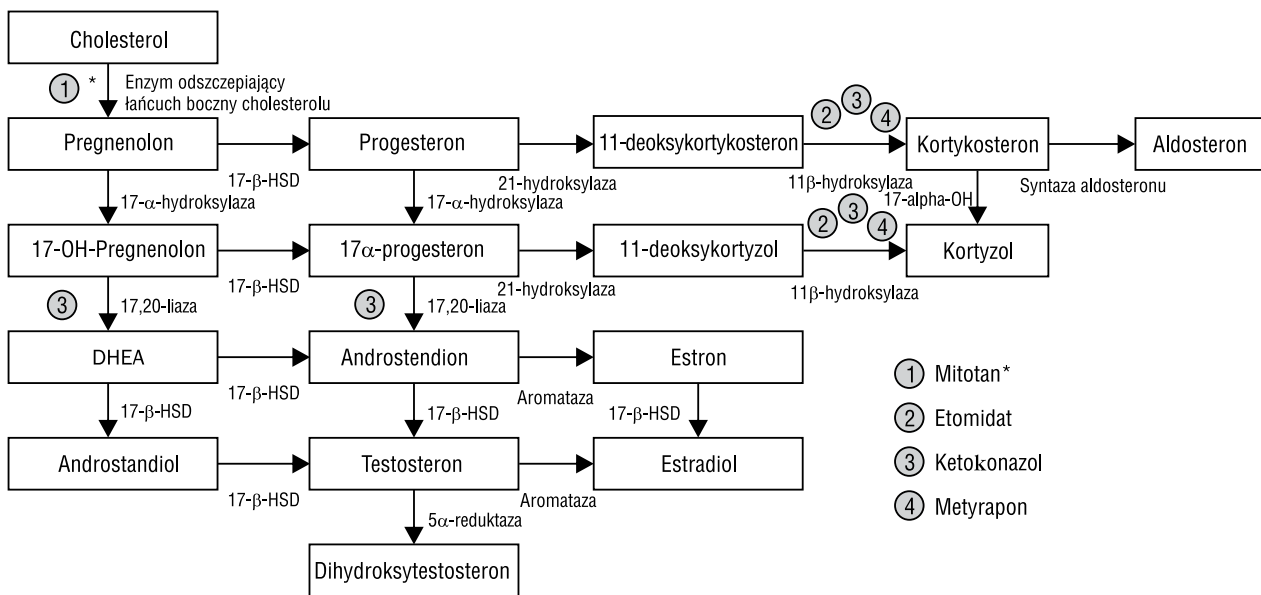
Cholesterol

1 *

Enzym odszczepiający łańcuch boczny cholesterolu

Pregnenolon

17-β-HSD

Progesteron

21-hydroksylaza

11-deoksykortykosteron

2 3 4

11β-hydroksylaza

Kortykosteron

Syntaza aldosteronu

Aldosteron

17-α-hydroksylaza

17-α-hydroksylaza

17-alpha-OH

17-OH-Pregnenolon

17-β-HSD

17α-progesteron

21-hydroksylaza

11-deoksykortyzol

2 3 4

11β-hydroksylaza

Kortyzol

3

17,20-liaza

3

17,20-liaza

DHEA

17-β-HSD

Androstendion

Aromataza

Estron

17-β-HSD

17-β-HSD

17-β-HSD

Androstandiol

17-β-HSD

Testosteron

Aromataza

Estradiol

5α-reduktaza

Dihydroksytestosteron

1 Mitotan*

2 Etomidat

3 Ketokonazol

4 Metyrapon